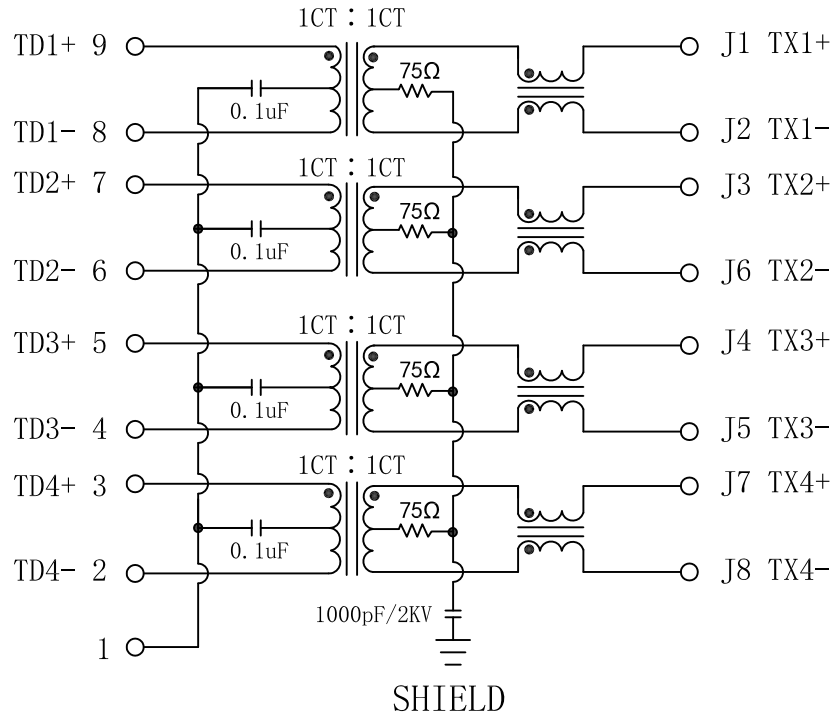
1CT : 1CT

TD1+ 9

0.1uF

75Ω

J1 TX1+

TD1- 8

J2 TX1-

1CT : 1CT

TD2+ 7

0.1uF

75Ω

J3 TX2+

TD2- 6

J6 TX2-

1CT : 1CT

TD3+ 5

0.1uF

75Ω

J4 TX3+

TD3- 4

J5 TX3-

1CT : 1CT

TD4+ 3

0.1uF

75Ω

J7 TX4+

TD4- 2

J8 TX4-

1000pF/2KV

1

SHIELD